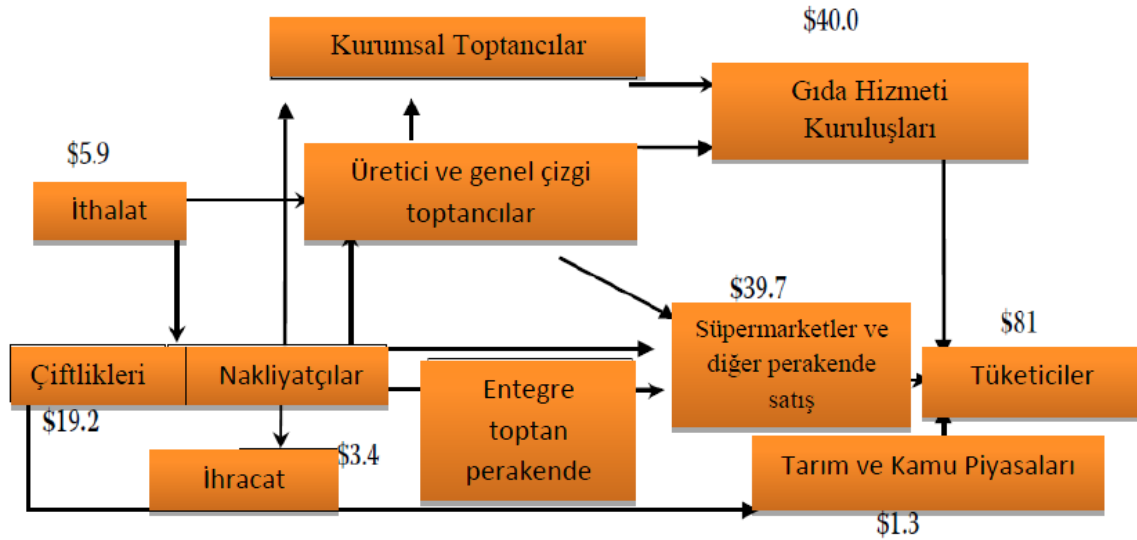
$40.0

Kurumsal Toptancılar

Gıda Hizmeti Kuruluşları

$5.9

İthalat

Üretici ve genel çizgi toptancılar

$39.7

Süpermarketler ve diğer perakende satış

$81

Tüketiciler

Çiftlikleri

Nakliyatçılar

$19.2

Entegre toptan perakende

$3.4

İhracat

Tarım ve Kamu Piyasaları

$1.3